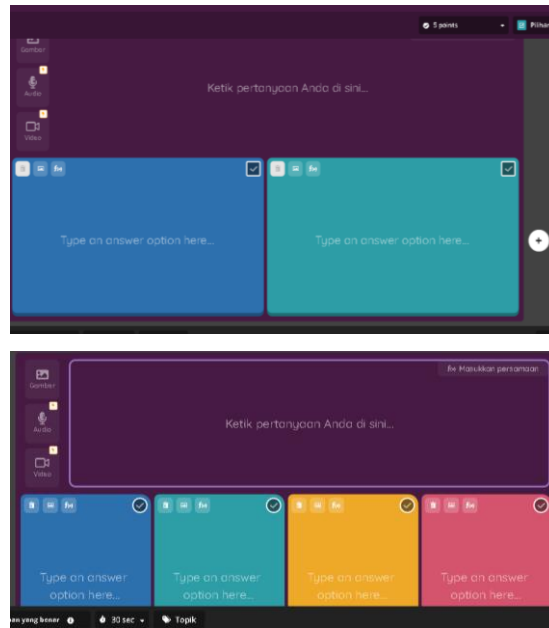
5 points
Pilihan

Gambar
Audio
Video

Ketik pertanyaan Anda di sini...

Type an answer option here...

Type an answer option here...

fx Masukkan persamaan

Gambar
Audio
Video

Ketik pertanyaan Anda di sini...

Type an answer option here...

Type an answer option here...

Type an answer option here...

Type an answer option here...

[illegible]an yang benar
30 sec
Topik